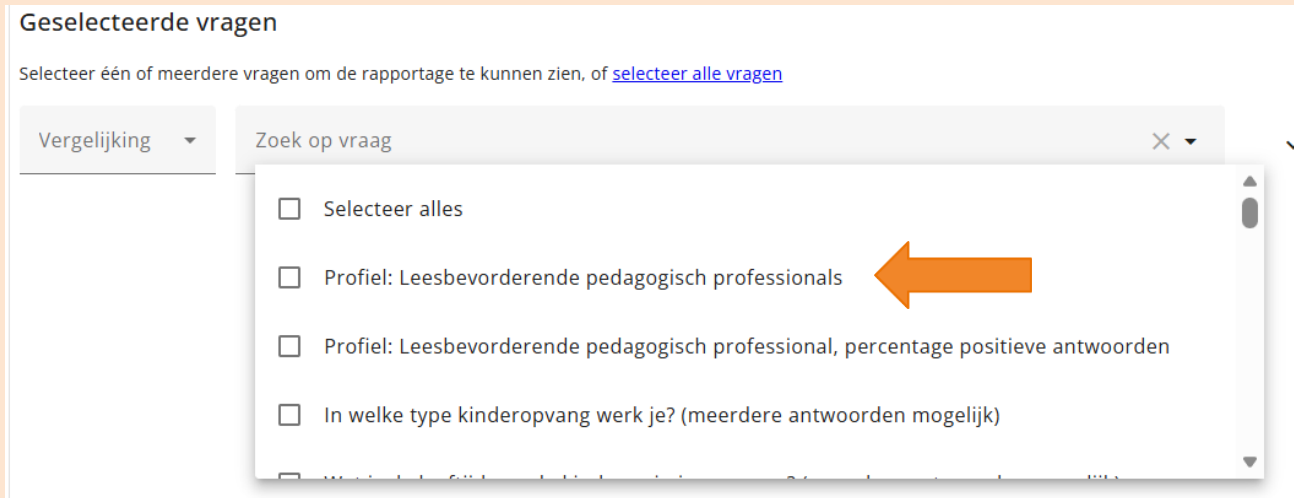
Geselecteerde vragen

Selecteer één of meerdere vragen om de rapportage te kunnen zien, of selecteer alle vragen

Vergelijking

Zoek op vraag

Selecteer alles

Profiel: Leesbevorderende pedagogisch professionals

Profiel: Leesbevorderende pedagogisch professional, percentage positieve antwoorden

In welke type kinderopvang werk je? (meerdere antwoorden mogelijk)

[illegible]